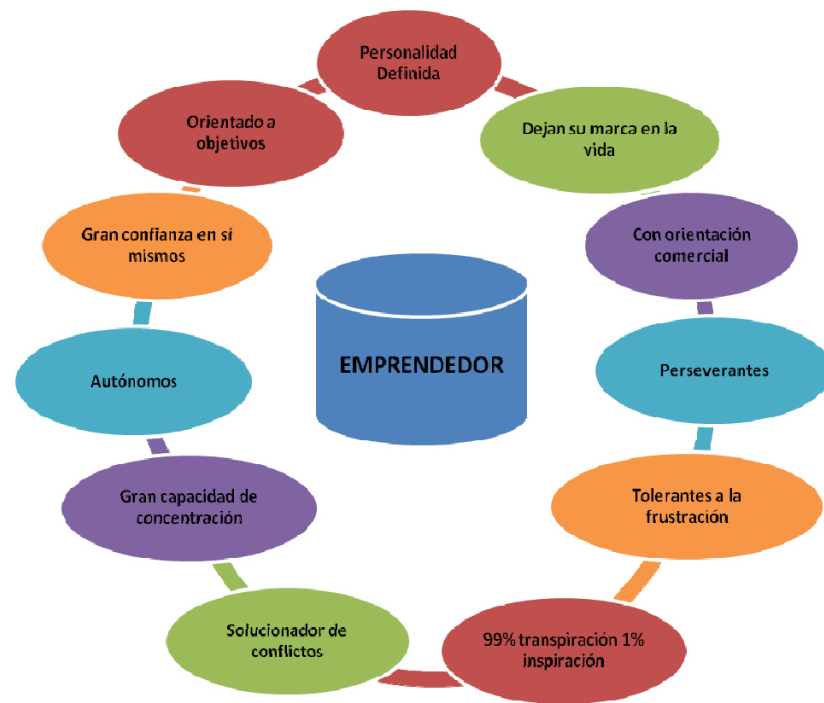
Personalidad Definida

Dejan su marca en la vida

Con orientación comercial

Perseverantes

Tolerantes a la frustración

99% transpiración 1% inspiración

Solucionador de conflictos

Gran capacidad de concentración

Autónomos

Gran confianza en sí mismos

Orientado a objetivos

EMPRENDEDOR